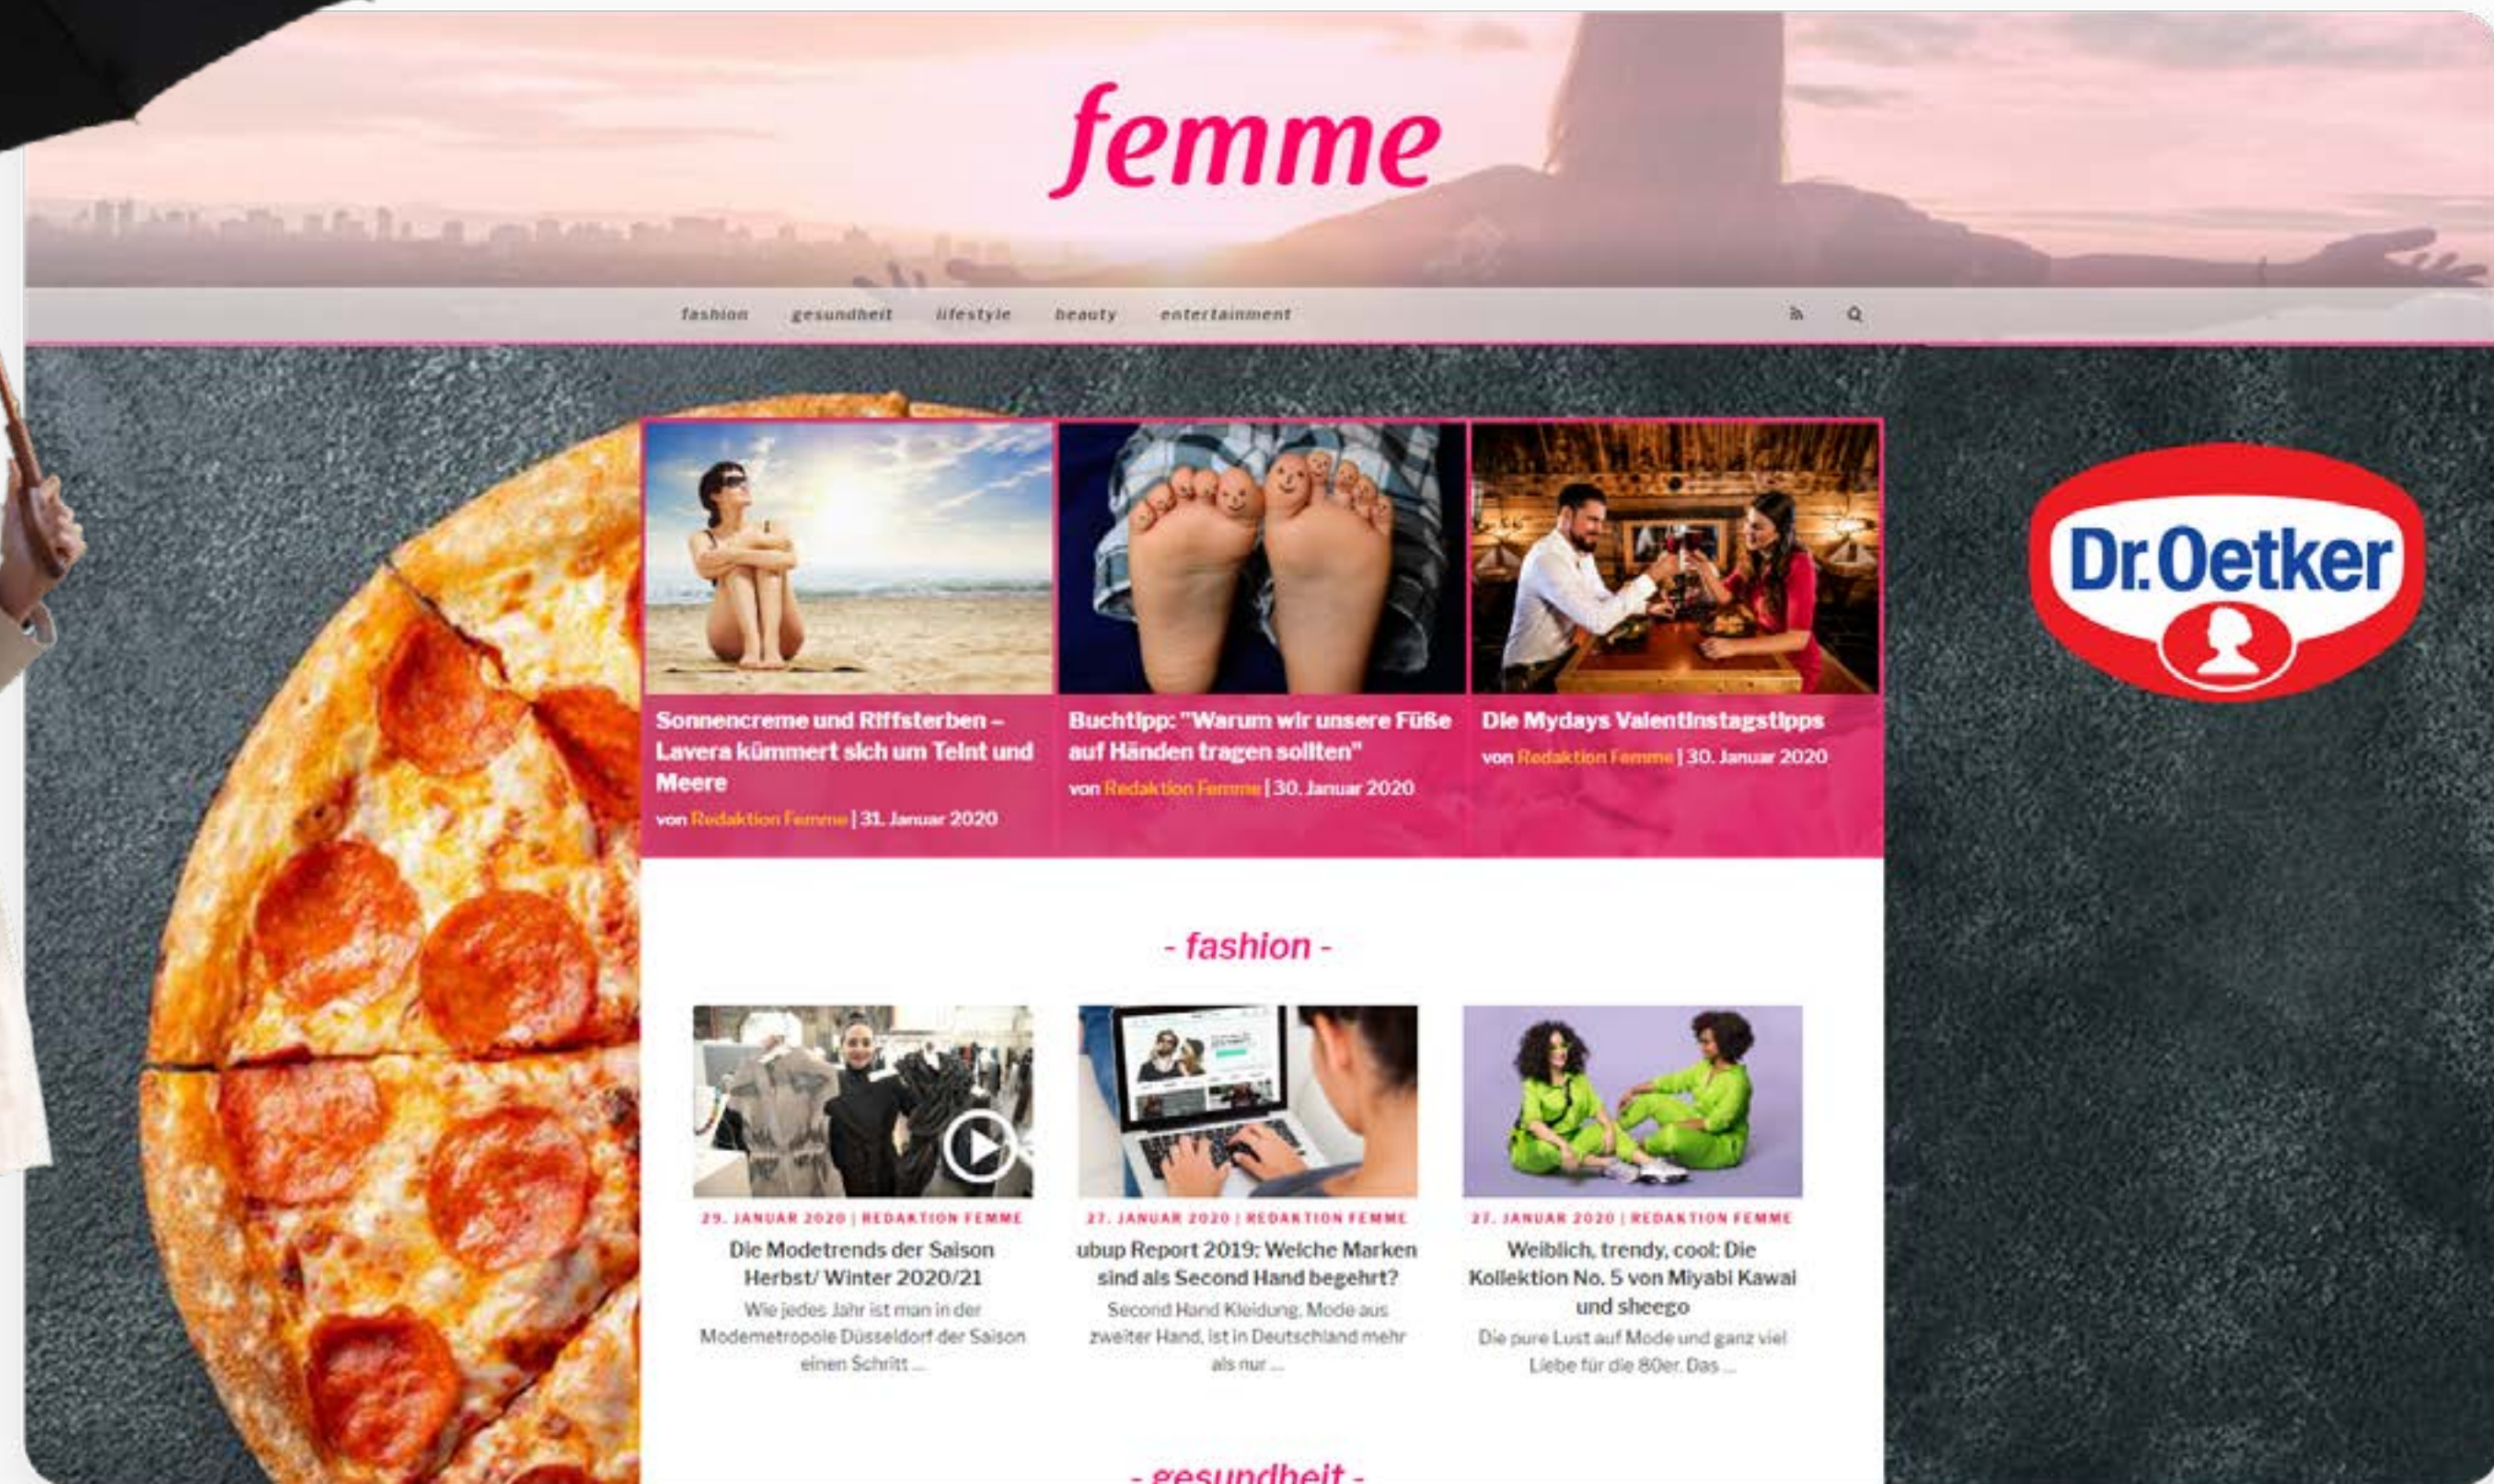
femme

fashion gesundheit lifestyle beauty entertainment

Sonnencreme und Riffsterben – Lavera kümmert sich um Teint und Meere
von Redaktion Femme | 31. Januar 2020

Buchtipp: "Warum wir unsere Füße auf Händen tragen sollten"
von Redaktion Femme | 30. Januar 2020

Die Mydays Valentinstagstipps
von Redaktion Femme | 30. Januar 2020

Dr.Oetker

- fashion -

29. JANUAR 2020 | REDAKTION FEMME
Die Modetrends der Saison Herbst/ Winter 2020/21
Wie jedes Jahr ist man in der Modemetropole Düsseldorf der Saison einen Schritt ...

27. JANUAR 2020 | REDAKTION FEMME
ubup Report 2019: Welche Marken sind als Second Hand begehrt?
Second Hand Kleidung, Mode aus zweiter Hand, ist in Deutschland mehr als nur ...

27. JANUAR 2020 | REDAKTION FEMME
Weiblich, trendy, cool: Die Kollektion No. 5 von Miyabi Kawai und sheego
Die pure Lust auf Mode und ganz viel Liebe für die 80er. Das ...

- gesundheit -